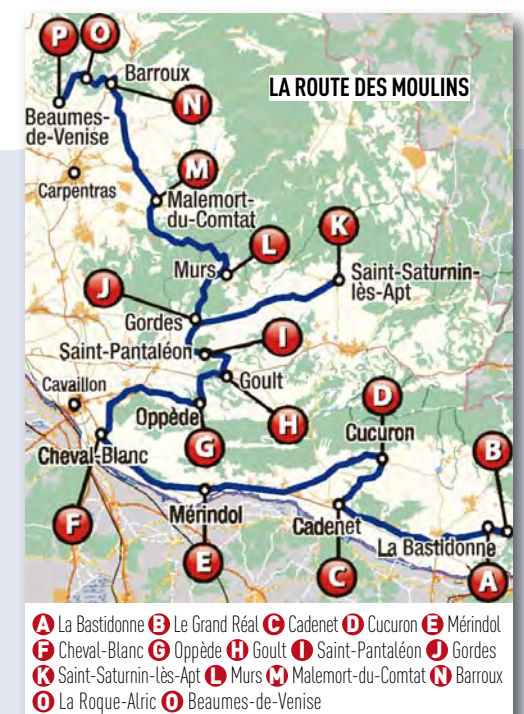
P O Barroux
LA ROUTE DES MOULINS
Beaumes-de-Venise
N
M
Carpentras
Malemort-du-Comtat
K
L
Murs
Saint-Saturnin-lès-Apt
J
Gordes
I
Saint-Pantaléon
Goult
Cavaillon
D
Oppède
H
Cucuron
B
Cheval-Blanc
G
Mérindol
F
Cadenet
E
La Bastidonne
C
A

A La Bastidonne B Le Grand Réal C Cadenet D Cucuron E Mérindol F Cheval-Blanc G Oppède H Goult I Saint-Pantaléon J Gordes K Saint-Saturnin-lès-Apt L Murs M Malemort-du-Comtat N Barroux O La Roque-Alric O Beaumes-de-Venise